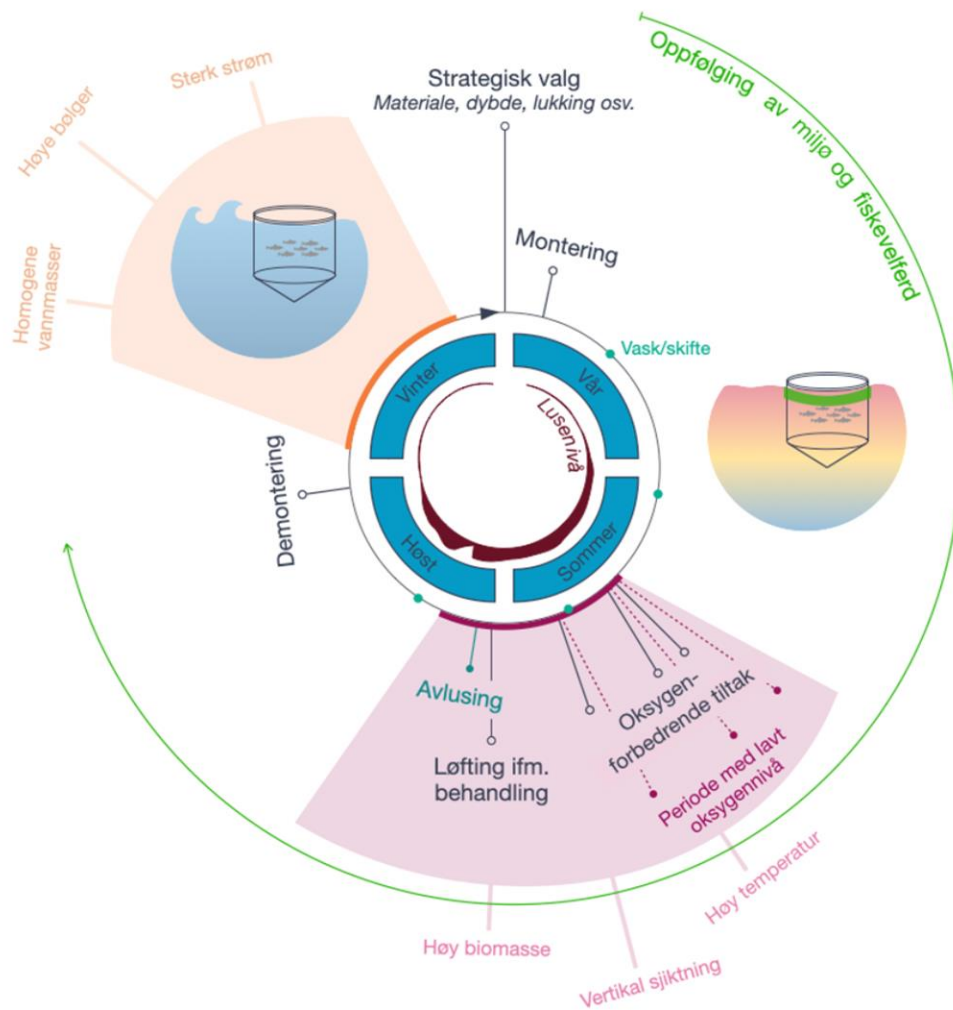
Strategisk valg
Materiale, dybde, lukking osv.

Oppfølging av miljø og fiskevelferd

Sterk strøm

Høye bølger

Homogene vannmasser

Montering

Vask/skifte

Vinter

Vår

Lusenivå

Høst

Sommer

Demontering

Avlusing

Løfting ifm. behandling

Oksygen-forbedrende tiltak

Periode med lavt oksygennivå

Høy temperatur

Høy biomasse

Vertikal sjiktning